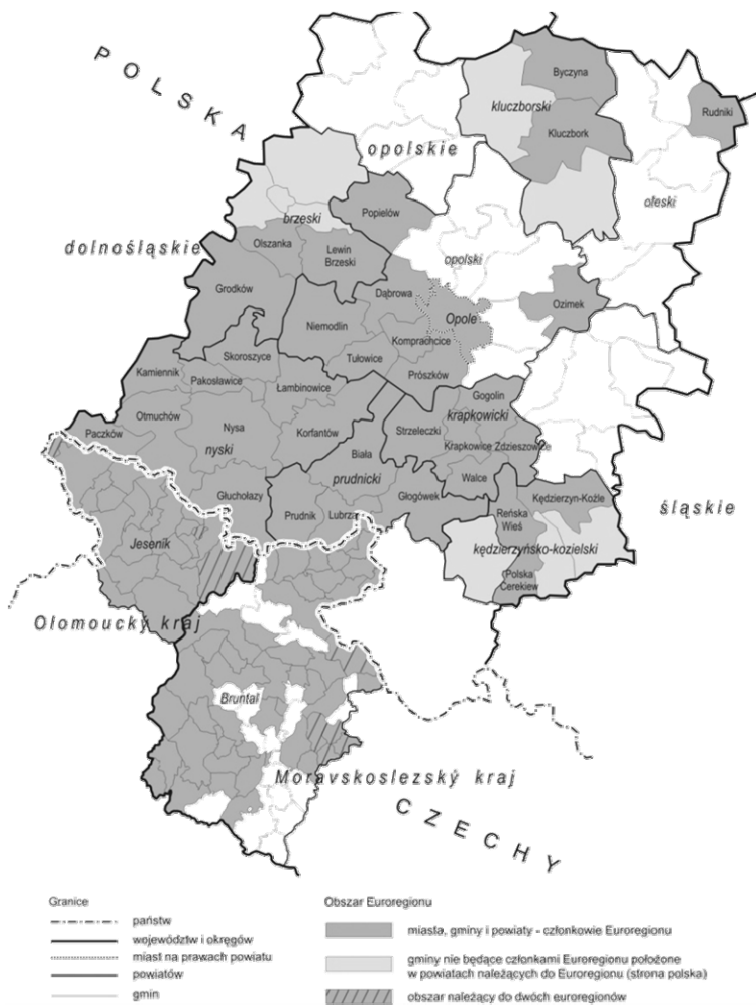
P O L S K A

Byczyna

kluczborski

Rudniki

Kluczbork

opolskie

oleski

brzeski

Popielów

dolnośląskie

Olszanka

Lewin Brzeski

opolski

Grodków

Dąbrowa

Niemodlin

Opole

Ozimek

Skoroszyce

Komprachcice

Tułowice

Kamiennik

Pakosławice

Prószków

Łambinowice

Gogolin

Otmuchów

krapkowicki

Nysa

Korfantów

Strzeleczki

Paczków

nyski

Krapkowice

Zdzieszowice

Biała

Głuchołazy

prudnicki

Walce

Głogówek

Kędzierzyn-Koźle

śląskie

Prudnik

Lubrza

Reńska Wieś

Jeseník

kędzierzyńsko-kozielski

Polska Cerekiew

Olomoucký kraj

Bruntál

Moravskoslezský kraj

C Z E C H Y

Granice

państw

województw i okręgów

miast na prawach powiatu

powiatów

gmin

Obszar Euroregionu

miasta, gminy i powiaty - członkowie Euroregionu

gminy nie będące członkami Euroregionu położone w powiatach należących do Euroregionu (strona polska)

obszar należący do dwóch euroregionów